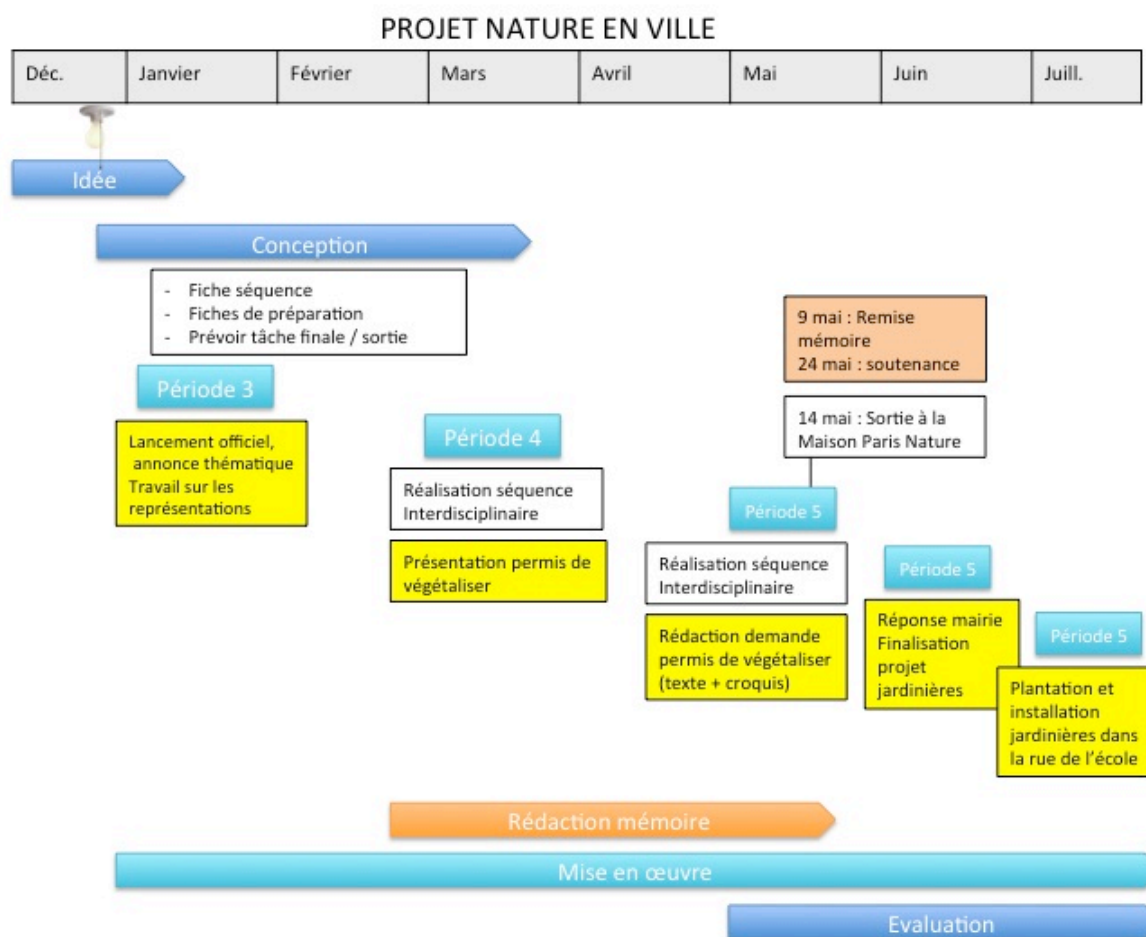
PROJET NATURE EN VILLE

| Déc. | Janvier | Février | Mars | Avril | Mai | Juin | Juill. |
|---|---|---|---|---|---|---|---|

Idée

Conception

- Fiche séquence
- Fiches de préparation
- Prévoir tâche finale / sortie

Période 3

Lancement officiel, annonce thématique Travail sur les représentations

Période 4

Réalisation séquence Interdisciplinaire

Présentation permis de végétaliser

9 mai : Remise mémoire
24 mai : soutenance

14 mai : Sortie à la Maison Paris Nature

Période 5

Réalisation séquence Interdisciplinaire

Rédaction demande permis de végétaliser (texte + croquis)

Période 5

Réponse mairie Finalisation projet jardinières

Période 5

Plantation et installation jardinières dans la rue de l'école

Rédaction mémoire

Mise en œuvre

Evaluation